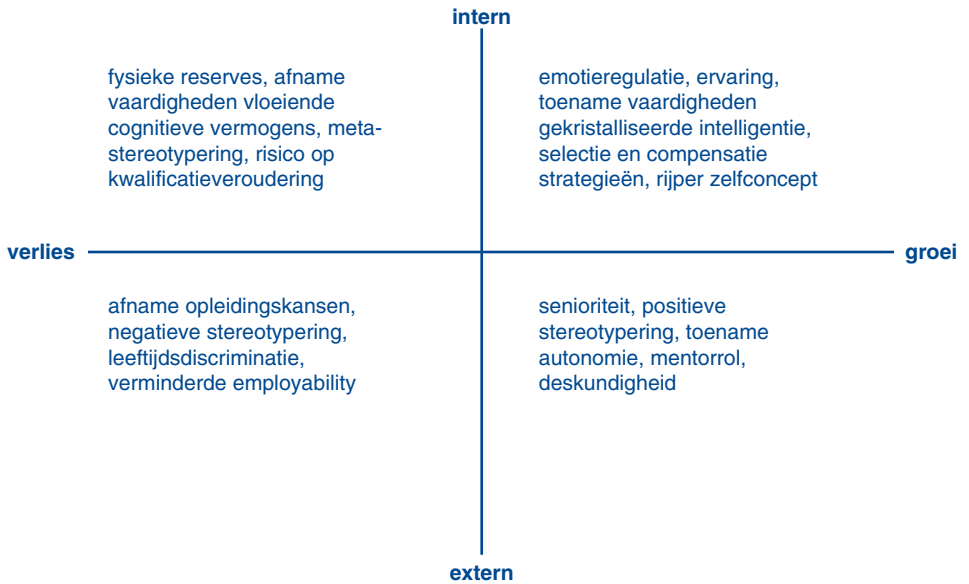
intern

fysieke reserves, afname vaardigheden vloeiende cognitieve vermogens, metastereotypering, risico op kwalificatieveroudering

emotieregulatie, ervaring, toename vaardigheden gekristalliseerde intelligentie, selectie en compensatie strategieën, rijper zelfconcept

verlies

groei

afname opleidingskansen, negatieve stereotypering, leeftijdsdiscriminatie, verminderde employability

senioriteit, positieve stereotypering, toename autonomie, mentorrol, deskundigheid

extern